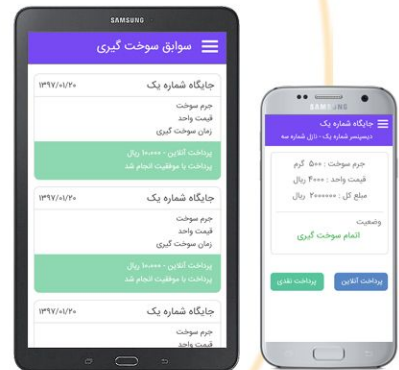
SAMSUNG

سوابق سوخت گیری

جایگاه شماره یک
۱۳۹۷/۰۱/۲۰
جرم سوخت
قیمت واحد
زمان سوخت گیری
پرداخت آنلاین ۱۰،۰۰۰ ریال
پرداخت با موفقیت انجام شد

جایگاه شماره یک
۱۳۹۷/۰۱/۲۰
جرم سوخت
قیمت واحد
زمان سوخت گیری
پرداخت آنلاین ۱۰،۰۰۰ ریال
پرداخت با موفقیت انجام شد

جایگاه شماره یک
۱۳۹۷/۰۱/۲۰
جرم سوخت
قیمت واحد

SAMSUNG

جایگاه شماره یک
دیسپنسر شماره یک - نازل شماره سه
جرم سوخت : ۵۰۰ گرم
قیمت واحد : ۴۰۰۰ ریال
مبلغ کل : ۲۰۰۰۰۰۰ ریال
وضعیت
اتمام سوخت گیری
پرداخت آنلاین
پرداخت نقدی